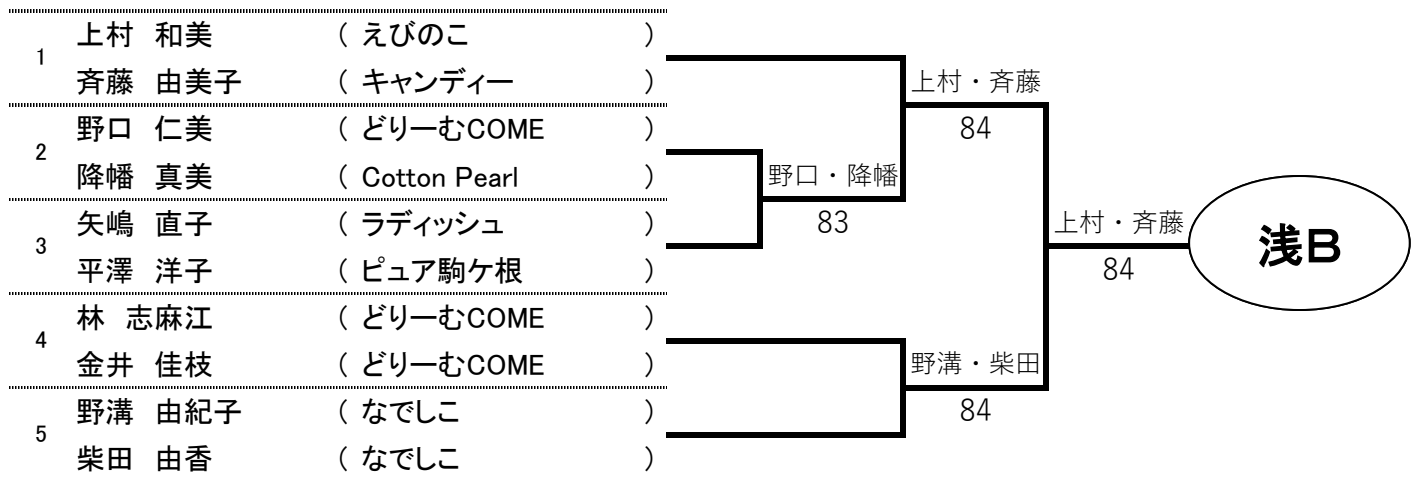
1 上村 和美 ( えびのこ )
斉藤 由美子 ( キャンディー )

2 野口 仁美 ( どりーむCOME )
降幡 真美 ( Cotton Pearl )

3 矢嶋 直子 ( ラディッシュ )
平澤 洋子 ( ピュア駒ケ根 )

4 林 志麻江 ( どりーむCOME )
金井 佳枝 ( どりーむCOME )

5 野溝 由紀子 ( なでしこ )
柴田 由香 ( なでしこ )

野口・降幡
83

上村・斉藤
84

野溝・柴田
84

上村・斉藤
84

浅B